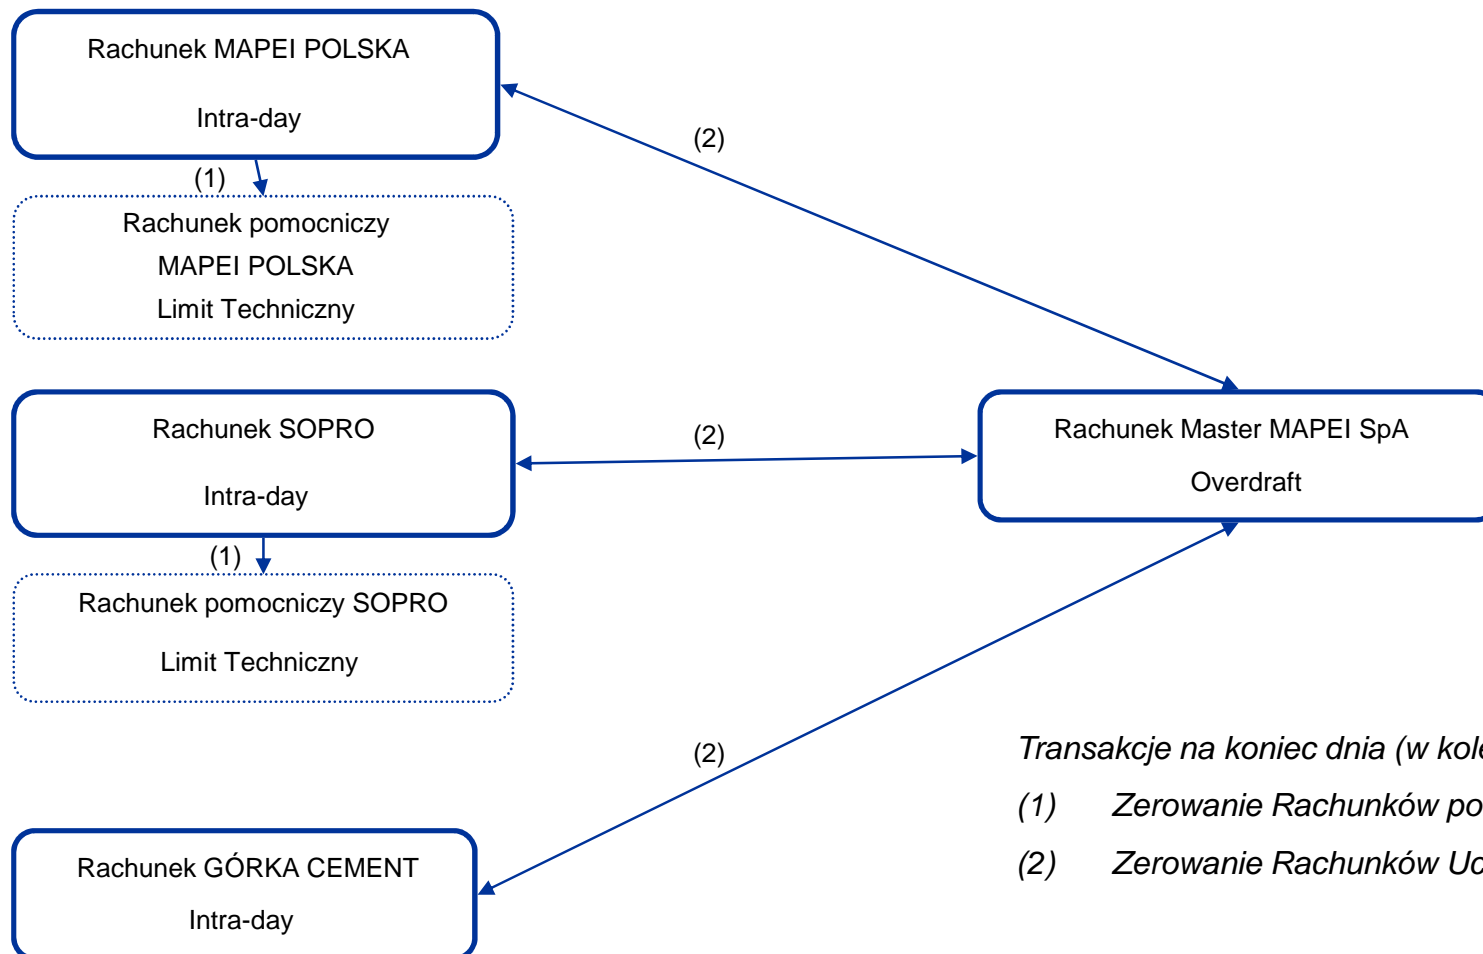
Rachunek MAPEI POLSKA

Intra-day

(1)

Rachunek pomocniczy
MAPEI POLSKA
Limit Techniczny

(2)

Rachunek SOPRO

Intra-day

(2)

(1)

Rachunek pomocniczy SOPRO

Limit Techniczny

Rachunek Master MAPEI SpA

Overdraft

(2)

Rachunek GÓRKA CEMENT
Intra-day

Transakcje na koniec dnia (w kol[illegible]

(1) Zerowanie Rachunków po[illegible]

(2) Zerowanie Rachunków U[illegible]